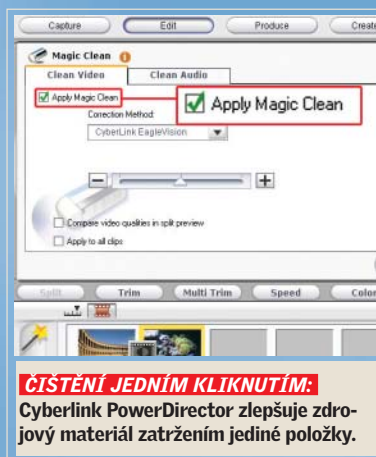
Capture Edit Produce Create

Magic Clean

Clean Video Clean Audio

Apply Magic Clean

Apply Magic Clean

Correction Method:

CyberLink EagleVision

Compare video qualities in split preview

Apply to all clips

Split Trim Multi Trim Speed Color

ČIŠTĚNÍ JEDNÍM KLIKNUTÍM:
Cyberlink PowerDirector zlepšuje zdrojový materiál zatržením jediné položky.